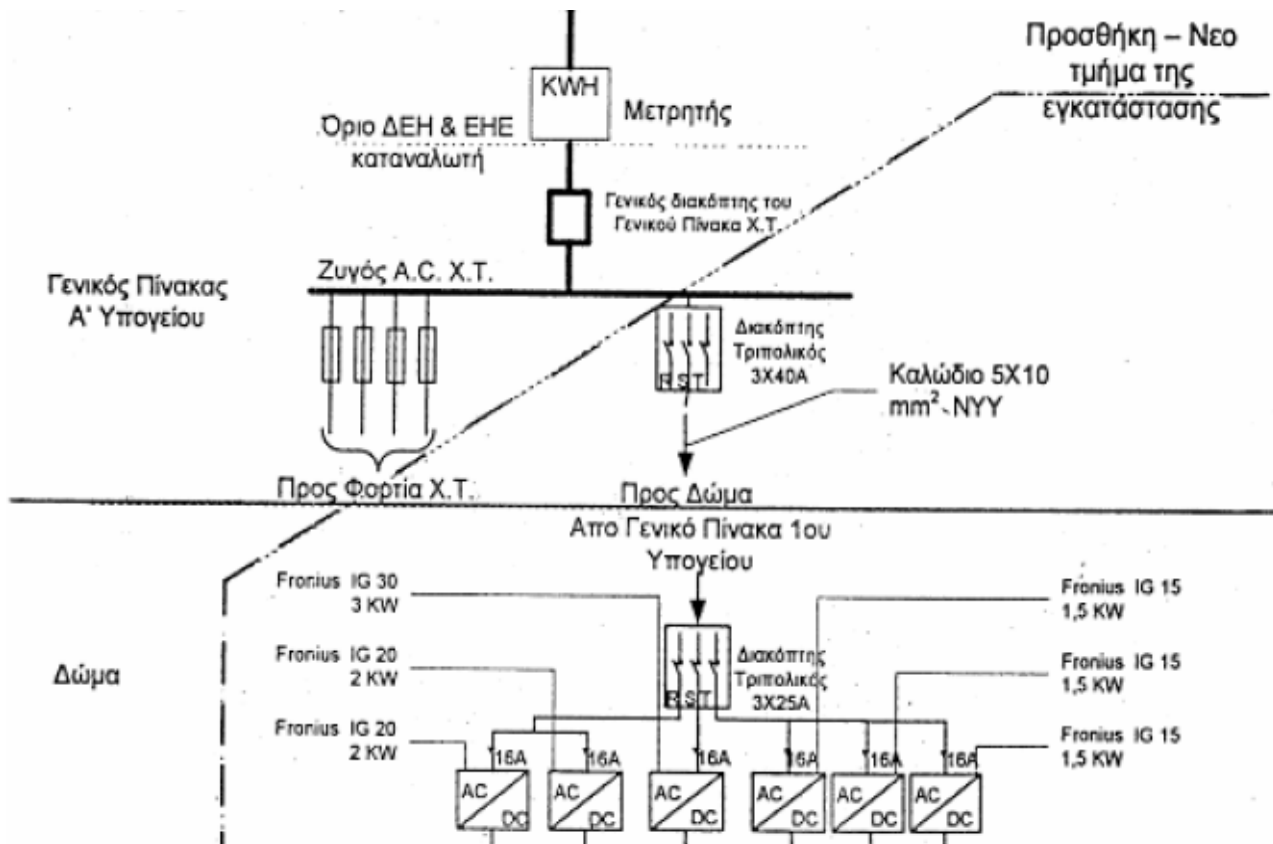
Προσθήκη – Νεο τμήμα της εγκατάστασης

KWH

Μετρητής

Όριο ΔΕΗ & ΕΗΕ καταναλωτή

Γενικός διακόπτης του Γενικού Πίνακα Χ.Τ.

Γενικός Πίνακας Α' Υπογείου

Ζυγός Α.C. Χ.Τ.

Διακόπτης Τριπολικός 3Χ40Α

R S T

Καλώδιο 5Χ10 $mm^2$-ΝΥΥ

Προς Φορτία Χ.Τ.

Προς Δώμα

Απο Γενικό Πίνακα 1ου Υπογείου

Δώμα

Fronius IG 30 3 KW

Fronius IG 20 2 KW

Fronius IG 20 2 KW

Fronius IG 15 1,5 KW

Fronius IG 15 1,5 KW

Fronius IG 15 1,5 KW

Διακόπτης Τριπολικός 3Χ25Α

R S T

16A

16A

16A

16A

16A

16A

AC DC

AC DC

AC DC

AC DC

AC DC

AC DC